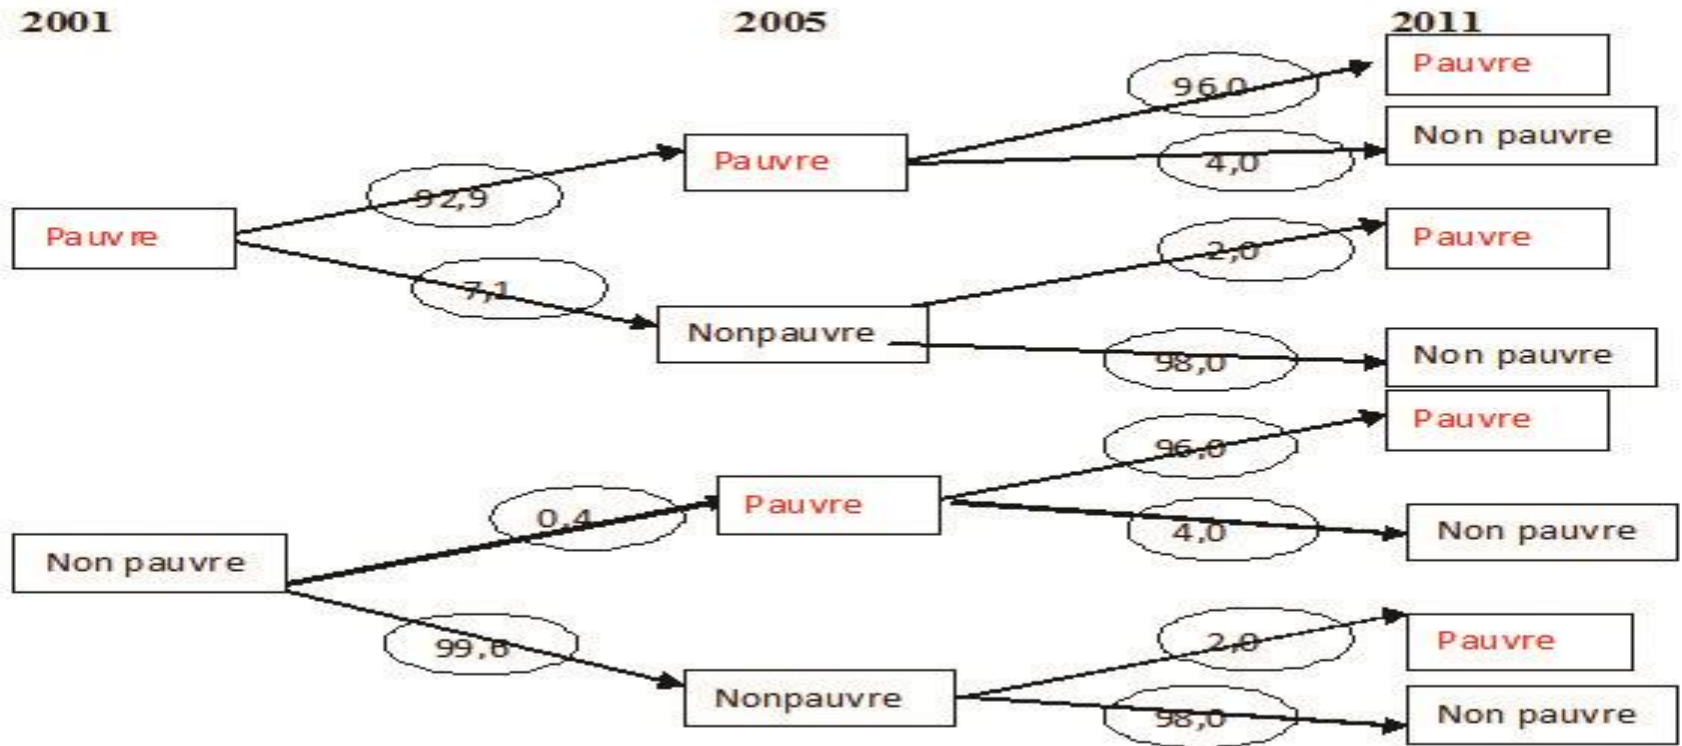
2001

2005

2011

Pauvre

92,9

Pauvre

96,0

Pauvre

4,0

Non pauvre

7,1

Nonpauvre

2,0

Pauvre

98,0

Non pauvre

Non pauvre

0,4

Pauvre

96,0

Pauvre

4,0

Non pauvre

99,6

Nonpauvre

2,0

Pauvre

98,0

Non pauvre